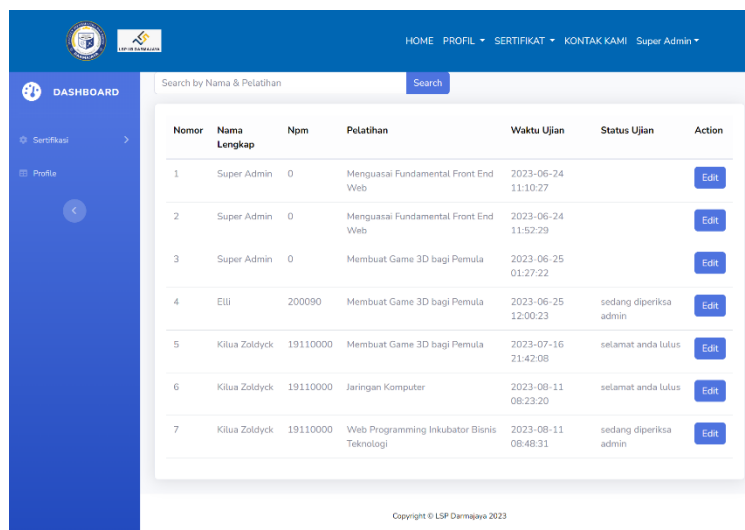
LSP DARMAJAYA

HOME PROFIL ▾ SERTIFIKAT ▾ KONTAK KAMI Super Admin ▾

DASHBOARD

Sertifikasi

Profile

Search by Nama & Pelatihan

Search

| Nomor | Nama Lengkap | Npm | Pelatihan | Waktu Ujian | Status Ujian | Action |
|---|---|---|---|---|---|---|
| 1 | Super Admin | 0 | Menguasai Fundamental Front End Web | 2023-06-24 11:10:27 | | Edit |
| 2 | Super Admin | 0 | Menguasai Fundamental Front End Web | 2023-06-24 11:52:29 | | Edit |
| 3 | Super Admin | 0 | Membuat Game 3D bagi Pemula | 2023-06-25 01:27:22 | | Edit |
| 4 | Elli | 200090 | Membuat Game 3D bagi Pemula | 2023-06-25 12:00:23 | sedang diperiksa admin | Edit |
| 5 | Kilua Zoldyck | 19110000 | Membuat Game 3D bagi Pemula | 2023-07-16 21:42:08 | selamat anda lulus | Edit |
| 6 | Kilua Zoldyck | 19110000 | Jaringan Komputer | 2023-08-11 08:23:20 | selamat anda lulus | Edit |
| 7 | Kilua Zoldyck | 19110000 | Web Programming Inkubator Bisnis Teknologi | 2023-08-11 08:48:31 | sedang diperiksa admin | Edit |

Copyright © LSP Darmajaya 2023